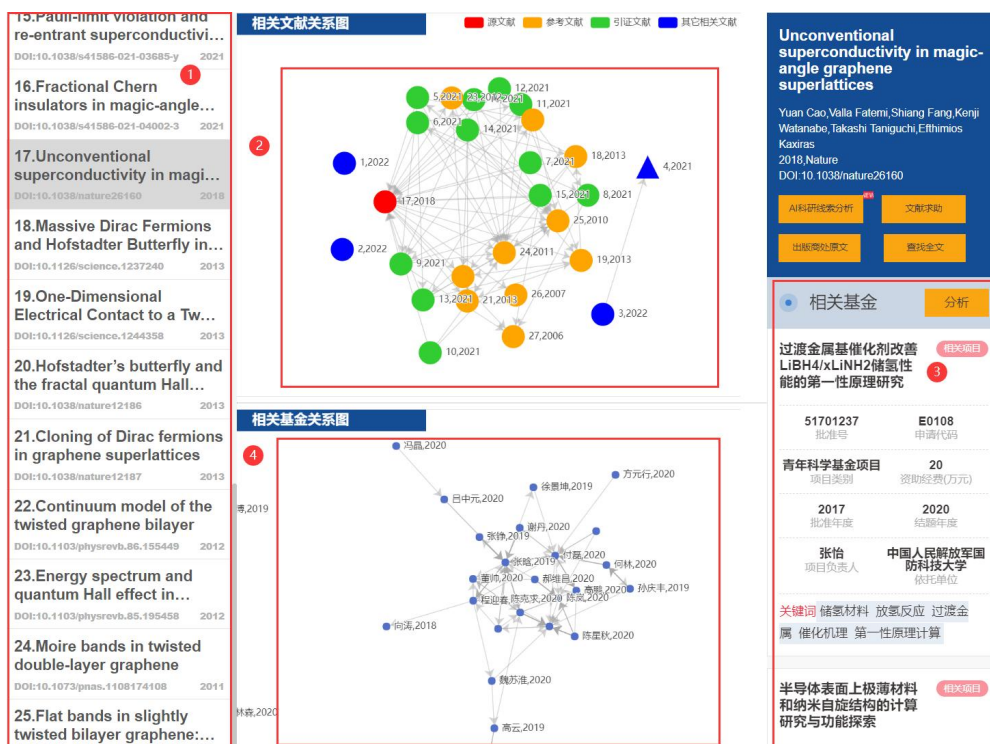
15.Pauli-limit violation and re-entrant superconductivi...
DOI:10.1038/s41586-021-03685-y 2021
1
16.Fractional Chern insulators in magic-angle...
DOI:10.1038/s41586-021-04002-3 2021
17.Unconventional superconductivity in magi...
DOI:10.1038/nature26160 2018
18.Massive Dirac Fermions and Hofstadter Butterfly in...
DOI:10.1126/science.1237240 2013
19.One-Dimensional Electrical Contact to a Tw...
DOI:10.1126/science.1244358 2013
20.Hofstadter's butterfly and the fractal quantum Hall...
DOI:10.1038/nature12186 2013
21.Cloning of Dirac fermions in graphene superlattices
DOI:10.1038/nature12187 2013
22.Continuum model of the twisted graphene bilayer
DOI:10.1103/physrevb.86.155449 2012
23.Energy spectrum and quantum Hall effect in...
DOI:10.1103/physrevb.85.195458 2012
24.Moire bands in twisted double-layer graphene
DOI:10.1073/pnas.1108174108 2011
25.Flat bands in slightly twisted bilayer graphene:...

相关文献关系图
源文献 参考文献 引证文献 其它相关文献
2
5,2021 23,2021 12,2021 20,2021 11,2021 6,2021 14,2021 1,2022 7,2021 18,2013 4,2021 17,2018 15,2021 8,2021 25,2010 2,2022 24,2011 9,2021 19,2013 13,2021 21,2013 26,2007 3,2022 27,2006 10,2021

相关基金关系图
4
冯晶,2020 吕中元,2020 徐景坤,2019 万元行,2020 谢丹,2020 张铮,2019 张皓,2019 付晨,2020 何林,2020 董帅,2020 郝维昌,2020 秦明,2020 孙庆丰,2019 程迎春,2020 陈克求,2020 陈威,2020 向涛,2018 陈星秋,2020 魏苏淮,2020 高云,2019 博,2019 林森,2020

Unconventional superconductivity in magic-angle graphene superlattices
Yuan Cao,Valla Fatemi,Shiang Fang,Kenji Watanabe,Takashi Taniguchi,Efthimios Kaxiras
2018,Nature
DOI:10.1038/nature26160
AI科研线索分析 文献求助
出版商处原文 查找全文

相关基金 分析
过渡金属基催化剂改善LiBH4/xLiNH2储氢性能的第一性原理研究 相关项目
3
51701237 批准号
E0108 申请代码
青年科学基金项目 项目类别
20 资助经费(万元)
2017 批准年度
2020 结题年度
张怡 项目负责人
中国人民解放军国防科技大学 依托单位
关键词 储氢材料 放氢反应 过渡金属 催化机理 第一性原理计算

半导体表面上极薄材料和纳米自旋结构的计算研究与功能探索 相关项目